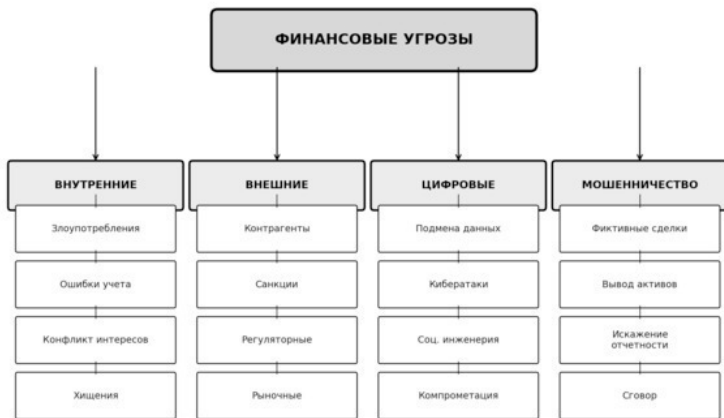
ФИНАНСОВЫЕ УГРОЗЫ

ВНУТРЕННИЕ
Злоупотребления
Ошибки учета
Конфликт интересов
Хищения

ВНЕШНИЕ
Контрагенты
Санкции
Регуляторные
Рыночные

ЦИФРОВЫЕ
Подмена данных
Кибератаки
Соц. инженерия
Компрометация

МОШЕННИЧЕСТВО
Фиктивные сделки
Вывод активов
Искажение отчетности
Сговор